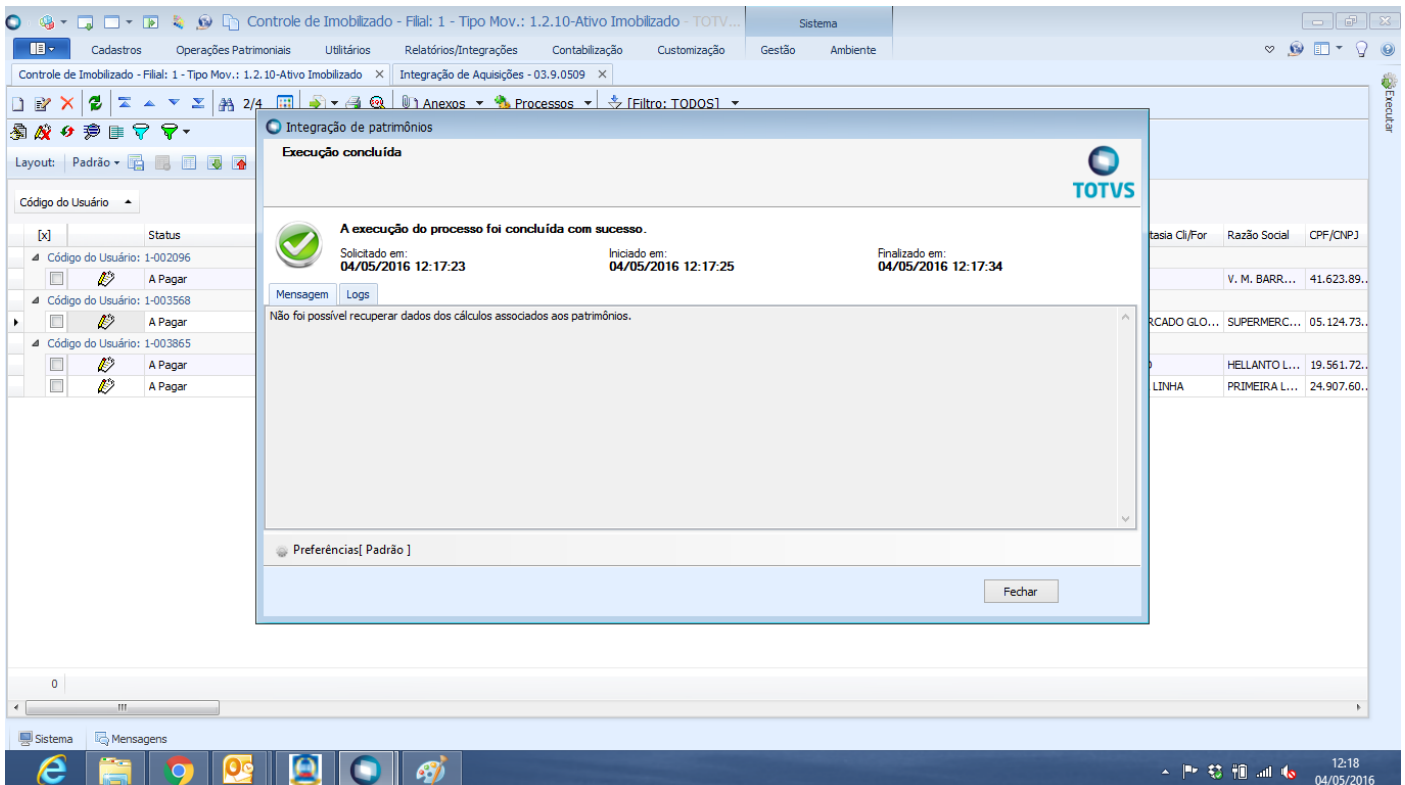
Controle de Imobilizado - Filial: 1 - Tipo Mov.: 1.2.10-Ativo Imobilizado - TOTV...

Sistema

Cadastros Operações Patrimoniais Utilitários Relatórios/Integrações Contabilização Customização Gestão Ambiente

Controle de Imobilizado - Filial: 1 - Tipo Mov.: 1.2.10-Ativo Imobilizado ×

Integração de Aquisições - 03.9.0509 ×

2/4 Anexos Processos [Filtro: TODOS]

Executar

Layout: Padrão

Código do Usuário

| [x] | | Status | tasia Cli/For | Razão Social | CPF/CNPJ |
|---|---|---|---|---|---|
| Código do Usuário: 1-002096 | | | | | |
| | | A Pagar | | V. M. BARR... | 41.623.89... |
| Código do Usuário: 1-003568 | | | | | |
| | | A Pagar | RCADO GLO... | SUPERMERC... | 05.124.73... |
| Código do Usuário: 1-003865 | | | | | |
| | | A Pagar | | HELLANTO L... | 19.561.72... |
| | | A Pagar | LINHA | PRIMEIRA L... | 24.907.60... |

Integração de patrimônios

Execução concluída

TOTVS

A execução do processo foi concluída com sucesso.

Solicitado em:
04/05/2016 12:17:23

Iniciado em:
04/05/2016 12:17:25

Finalizado em:
04/05/2016 12:17:34

Mensagem Logs

Não foi possível recuperar dados dos cálculos associados aos patrimônios.

Preferências[ Padrão ]

Fechar

0

Sistema Mensagens

12:18
04/05/2016